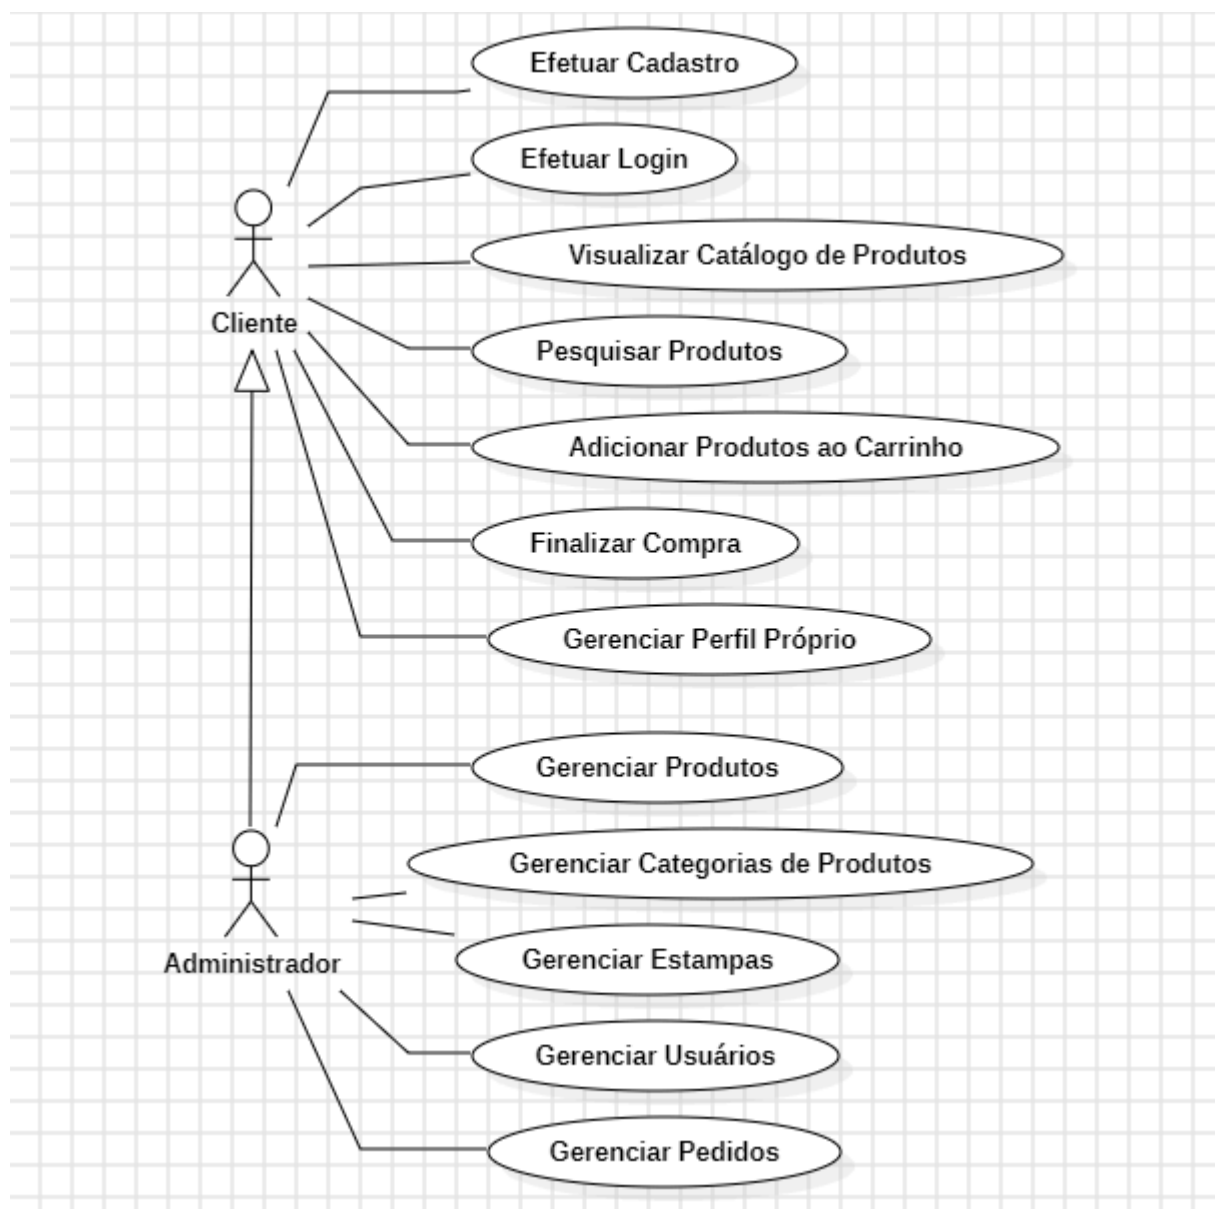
Efetuar Cadastro

Efetuar Login

Cliente

Visualizar Catálogo de Produtos

Pesquisar Produtos

Adicionar Produtos ao Carrinho

Finalizar Compra

Gerenciar Perfil Próprio

Gerenciar Produtos

Administrador

Gerenciar Categorias de Produtos

Gerenciar Estampas

Gerenciar Usuários

Gerenciar Pedidos